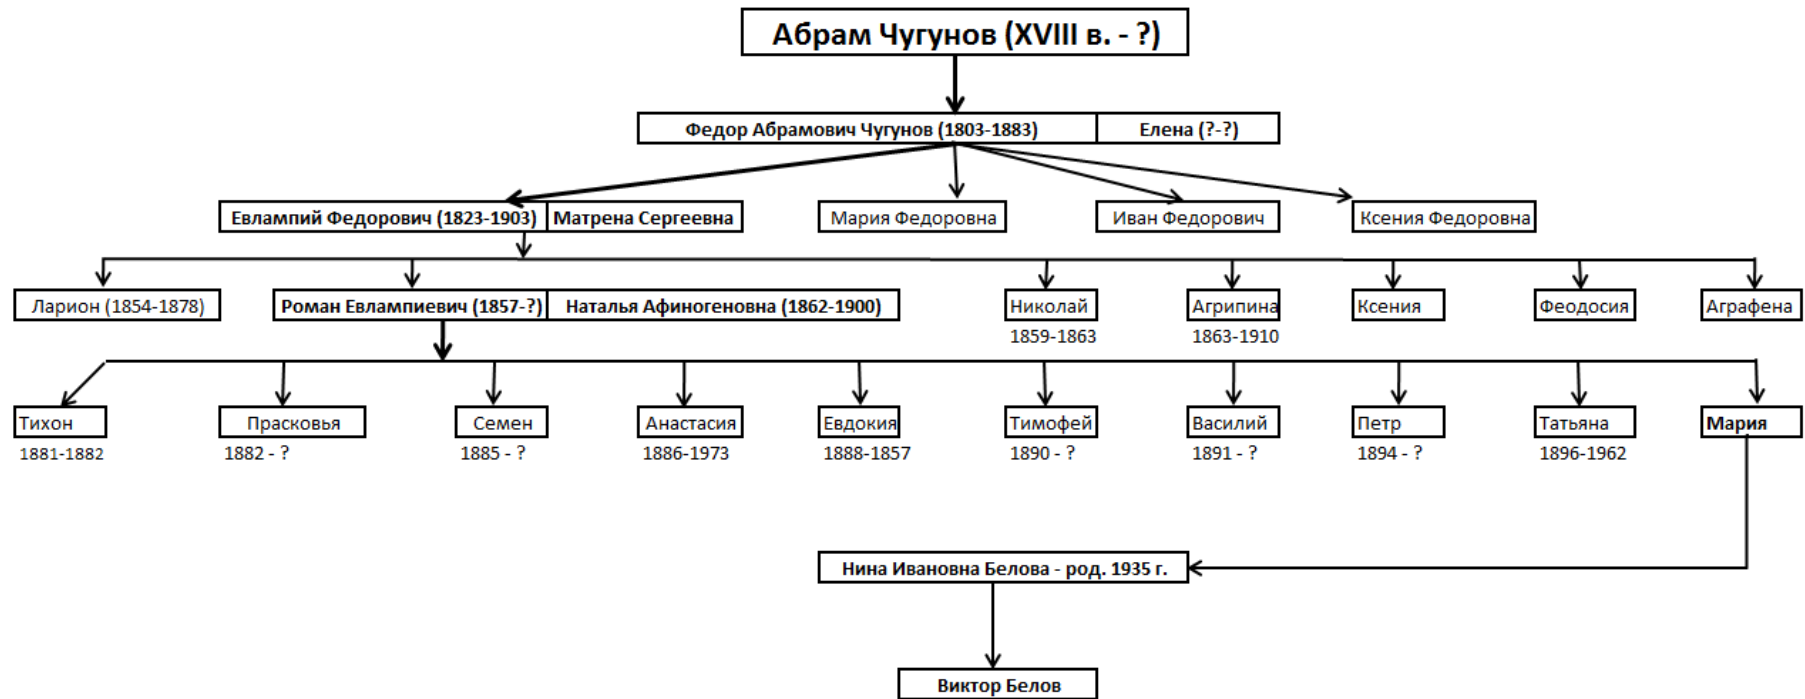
Абрам Чугунов (XVIII в. - ?)

Федор Абрамович Чугунов (1803-1883) | Елена (?-?)

Евлампий Федорович (1823-1903) | Матрена Сергеевна

Мария Федоровна

Иван Федорович

Ксения Федоровна

Ларион (1854-1878)

Роман Евлампиевич (1857-?) | Наталья Афиногеновна (1862-1900)

Николай
1859-1863

Агрипина
1863-1910

Ксения

Феодосия

Аграфена

Тихон
1881-1882

Прасковья
1882 - ?

Семен
1885 - ?

Анастасия
1886-1973

Евдокия
1888-1857

Тимофей
1890 - ?

Василий
1891 - ?

Петр
1894 - ?

Татьяна
1896-1962

Мария

Нина Ивановна Белова - род. 1935 г.

Виктор Белов